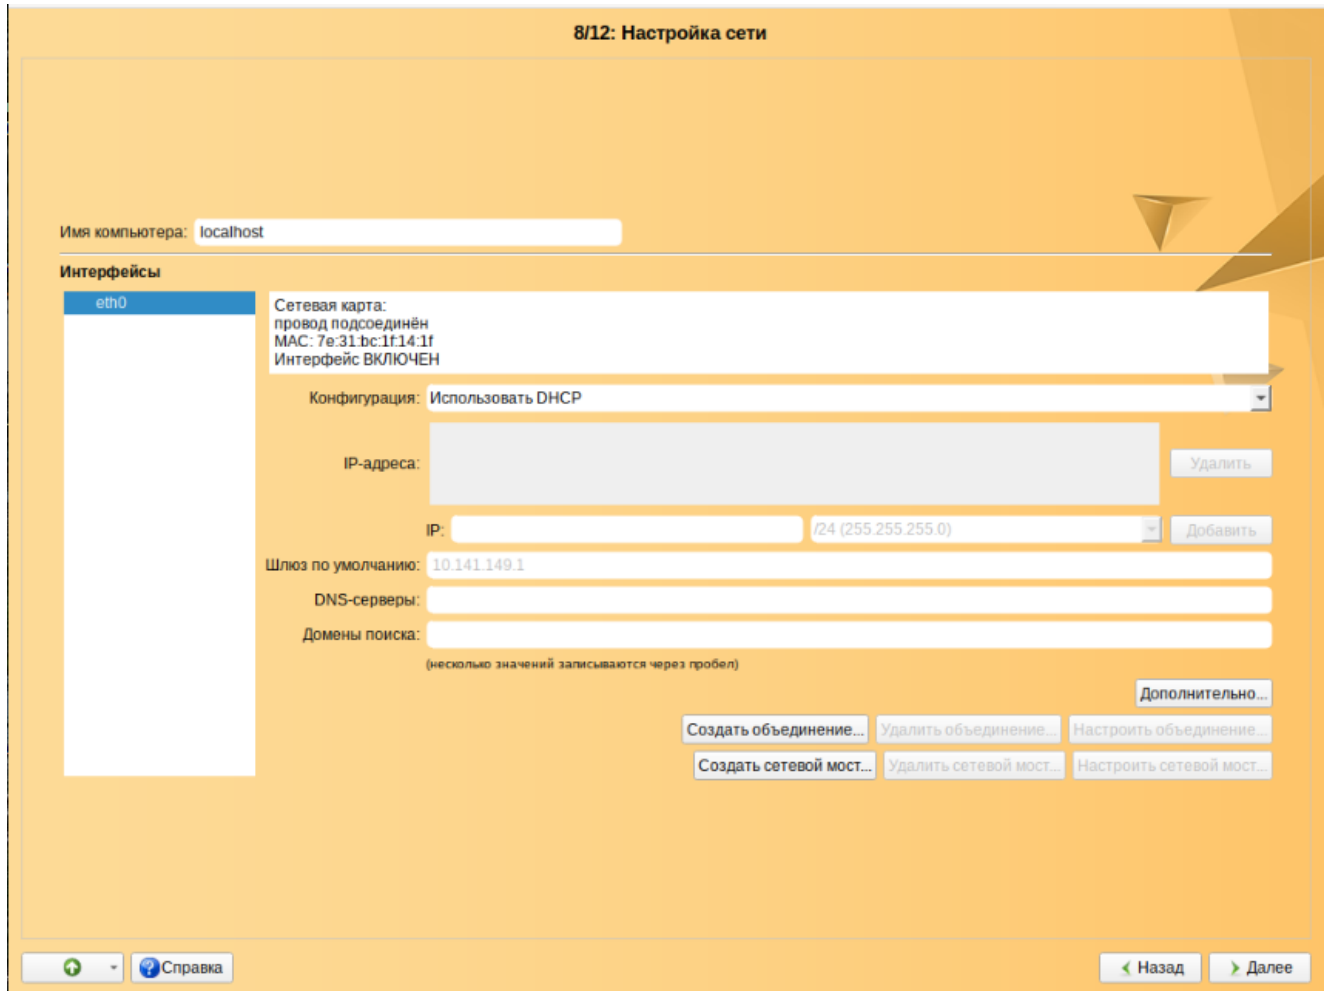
8/12: Настройка сети

Имя компьютера: localhost

Интерфейсы

eth0

Сетевая карта:
провод подсоединён
MAC: 7e:31:bc:1f:14:1f
Интерфейс ВКЛЮЧЕН

Конфигурация: Использовать DHCP

IP-адреса:

Удалить

IP:

/24 (255.255.255.0)

Добавить

Шлюз по умолчанию: 10.141.149.1

DNS-серверы:

Домены поиска:

(несколько значений записываются через пробел)

Дополнительно...

Создать объединение...

Удалить объединение...

Настроить объединение...

Создать сетевой мост...

Удалить сетевой мост...

Настроить сетевой мост...

Справка

Назад

Далее